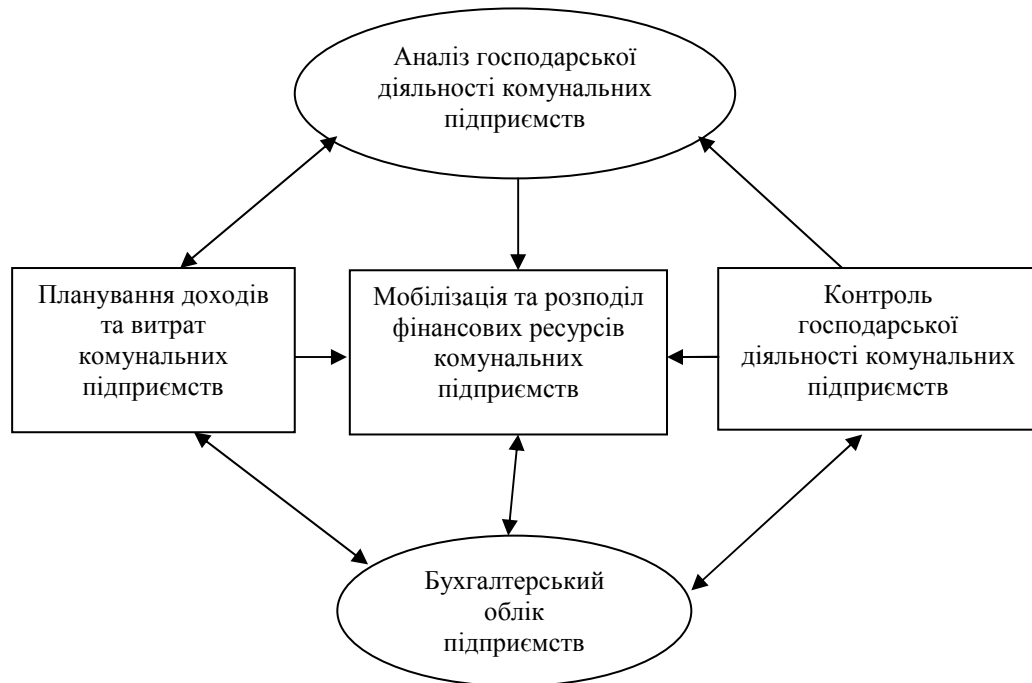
Аналіз господарської діяльності комунальних підприємств

Планування доходів та витрат комунальних підприємств

Мобілізація та розподіл фінансових ресурсів комунальних підприємств

Контроль господарської діяльності комунальних підприємств

Бухгалтерський облік підприємств